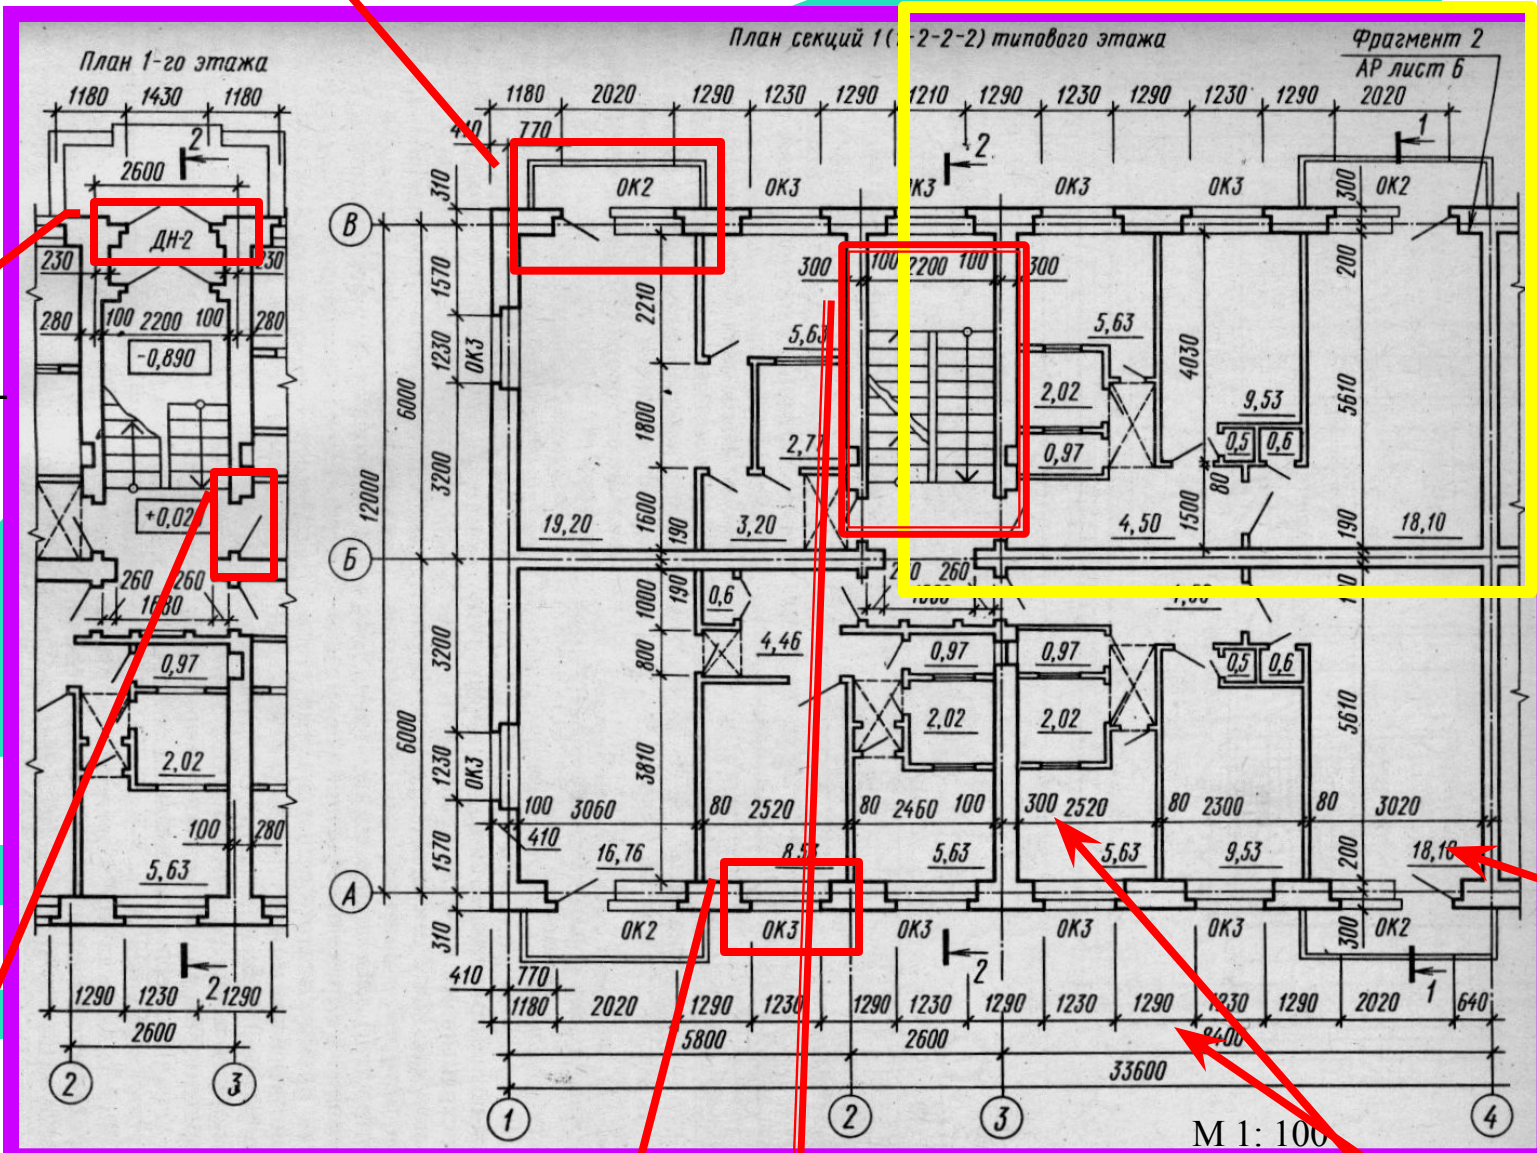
План 1-го этажа

1180 1430 1180

2

2600

ДН-2

230 230

280 100 2200 100 280

-0,890

+0,02

260 260

1680

0,97

2,02

100 280

5,63

2

1290 1230 1290

2600

2 3

План секций 1( -2-2-2) типового этажа

Фрагмент 2
АР лист 6

1180 2020 1290 1230 1290 1210 1290 1230 1290 1230 1290 2020

410 770

2

1

310

ОК2 ОК3 ОК3 ОК3 ОК3 300 ОК2

В

300 100 2200 100 300

1570 2210

5,63

5,63

1230 ОК3

6000

4030

2,02

9,53

5610

200

0,97

0,5 0,6

12000

3200

1800

2,77

80

1600

19,20

3,20

4,50

1500

190

18,10

Б

190 260

1000 190 0,6

4,46

0,97 0,97 0,5 0,6

3200

800

2,02 2,02

6000

3810

5610

1230 ОК3

100 3060

80 2520

80 2460 100

300 2520

80 2300

80 3020

410

1570

16,76

8,5

5,63

5,63

9,53

200

18,10

А

310

ОК2 ОК3 ОК3 ОК3 ОК3 300 ОК2

2

1

410 770

1180 2020 1290 1230 1290 1230 1290 1230 1290 1230 1290 2020 640

5800 2600 8400

33600

1 2 3 4

М 1: 100